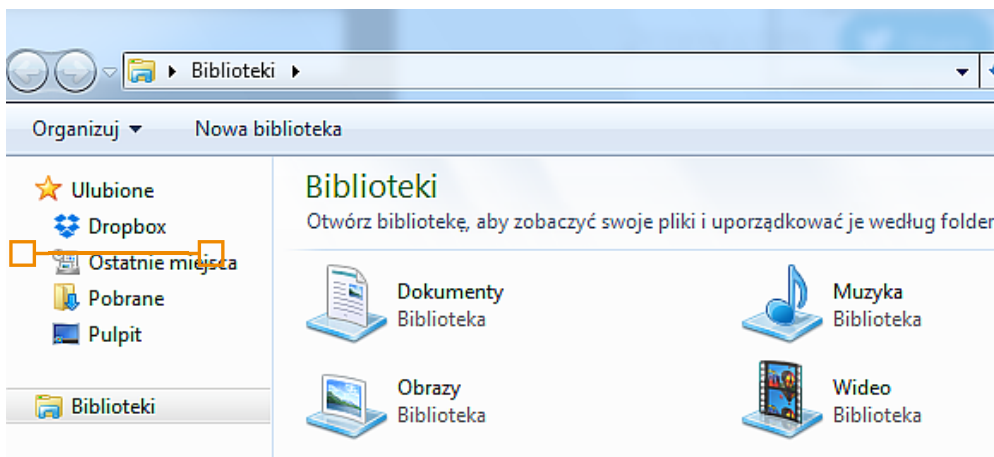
Biblioteki

Organizuj ▾ Nowa biblioteka

Ulubione
Dropbox
Ostatnie miejsca
Pobrane
Pulpit

Biblioteki

Biblioteki
Otwórz bibliotekę, aby zobaczyć swoje pliki i uporządkować je według folder

Dokumenty
Biblioteka

Muzyka
Biblioteka

Obrazy
Biblioteka

Wideo
Biblioteka